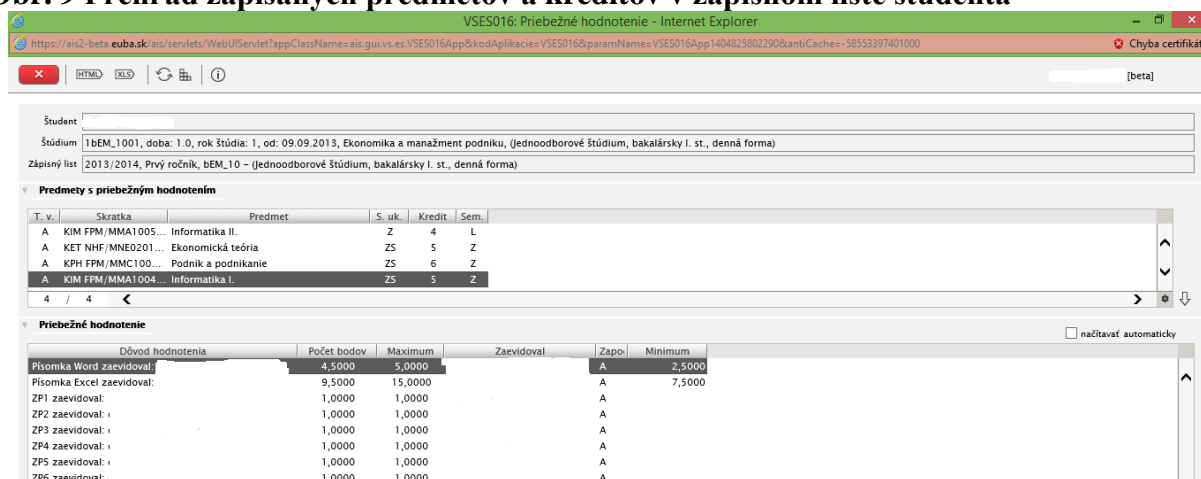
Obr. 9 Prehľad zapísaných predmetov a kreditov v zápisnom liste študenta

VSES016: Priebežné hodnotenie - Internet Explorer

https://ais2-beta.euba.sk/ais/servlets/WebUIServlet?appClassName=ais.gui.vs.es.VSES016App&kodAplikacie=VSES016&paramName=VSES016App1404825802290&antiCache=-58553397401000

Chyba certifikát

HTML XLS

[beta]

Študent

Štúdium 1bEM_1001, doba: 1.0, rok štúdia: 1, od: 09.09.2013, Ekonomika a manažment podniku, (Jednoodborové štúdium, bakalársky I. st., denná forma)

Zápisný list 2013/2014, Prvý ročník, bEM_10 – (Jednoodborové štúdium, bakalársky I. st., denná forma)

Predmety s priebežným hodnotením

| T. v. | Skratka | Predmet | S. uk. | Kredit | Sem. |
|---|---|---|---|---|---|
| A | KIM FPM/MMA1005... | Informatika II. | Z | 4 | L |
| A | KET NHF/MNE0201... | Ekonomická teória | ZS | 5 | Z |
| A | KPH FPM/MMC100... | Podnik a podnikanie | ZS | 6 | Z |
| A | KIM FPM/MMA1004... | Informatika I. | ZS | 5 | Z |

4 / 4

Priebežné hodnotenie

načítavať automaticky

| Dôvod hodnotenia | Počet bodov | Maximum | Zaevidoval | Zapo | Minimum |
|---|---|---|---|---|---|
| Písomka Word zaevidoval: | 4,5000 | 5,0000 | | A | 2,5000 |
| Písomka Excel zaevidoval: | 9,5000 | 15,0000 | | A | 7,5000 |
| ZP1 zaevidoval: | 1,0000 | 1,0000 | | A | |
| ZP2 zaevidoval: | 1,0000 | 1,0000 | | A | |
| ZP3 zaevidoval: | 1,0000 | 1,0000 | | A | |
| ZP4 zaevidoval: | 1,0000 | 1,0000 | | A | |
| ZP5 zaevidoval: | 1,0000 | 1,0000 | | A | |
| ZP6 zaevidoval: | 1,0000 | 1,0000 | | A | |